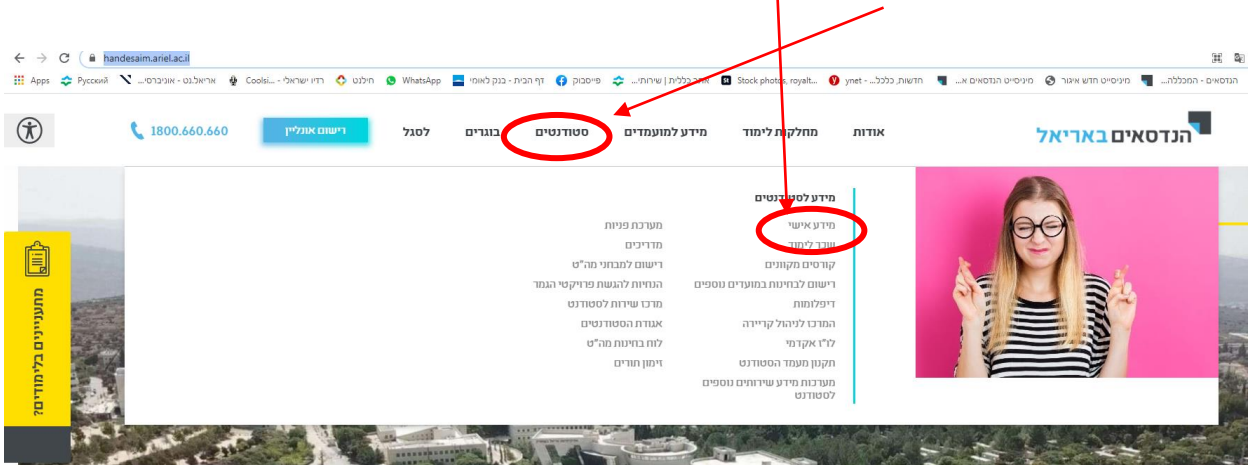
handesaim.ariel.ac.il

Apps Русский אריאל.נט - אוניברסי... רדיו ישראלי - ...Coolsi חילנט WhatsApp דף הבית - בנק לאומי פייסבוק אורט כללית | שירותי... Stock photos, royalt... ynet - ... חדשות, כלכל... מיניסייט הנדסאים א... מיניסייט חדש איגור הנדסאים - המכללה...

הנדסאים באריאל

אודות מחלקות לימוד מידע למועמדים סטודנטים בוגרים לסגל רישום אונליין 1800.660.660

מידע לסטודנטים
מידע אישי
שכר לימוד
קורסים מקוונים
רישום לבחינות במועדים נוספים
דיפלומות
המרכז לניהול קריירה
לו"ז אקדמי
תקנון מעמד הסטודנט
מערכות מידע שירותים נוספים לסטודנט

מערכת פניות
מדריכים
רישום למבחני מה"ט
הנחיות להגשת פרויקט הגמר
מרכז שירות לסטודנט
אגודת הסטודנטים
לוח בחינות מה"ט
זימון תורים

מתעניינים בלימודים?